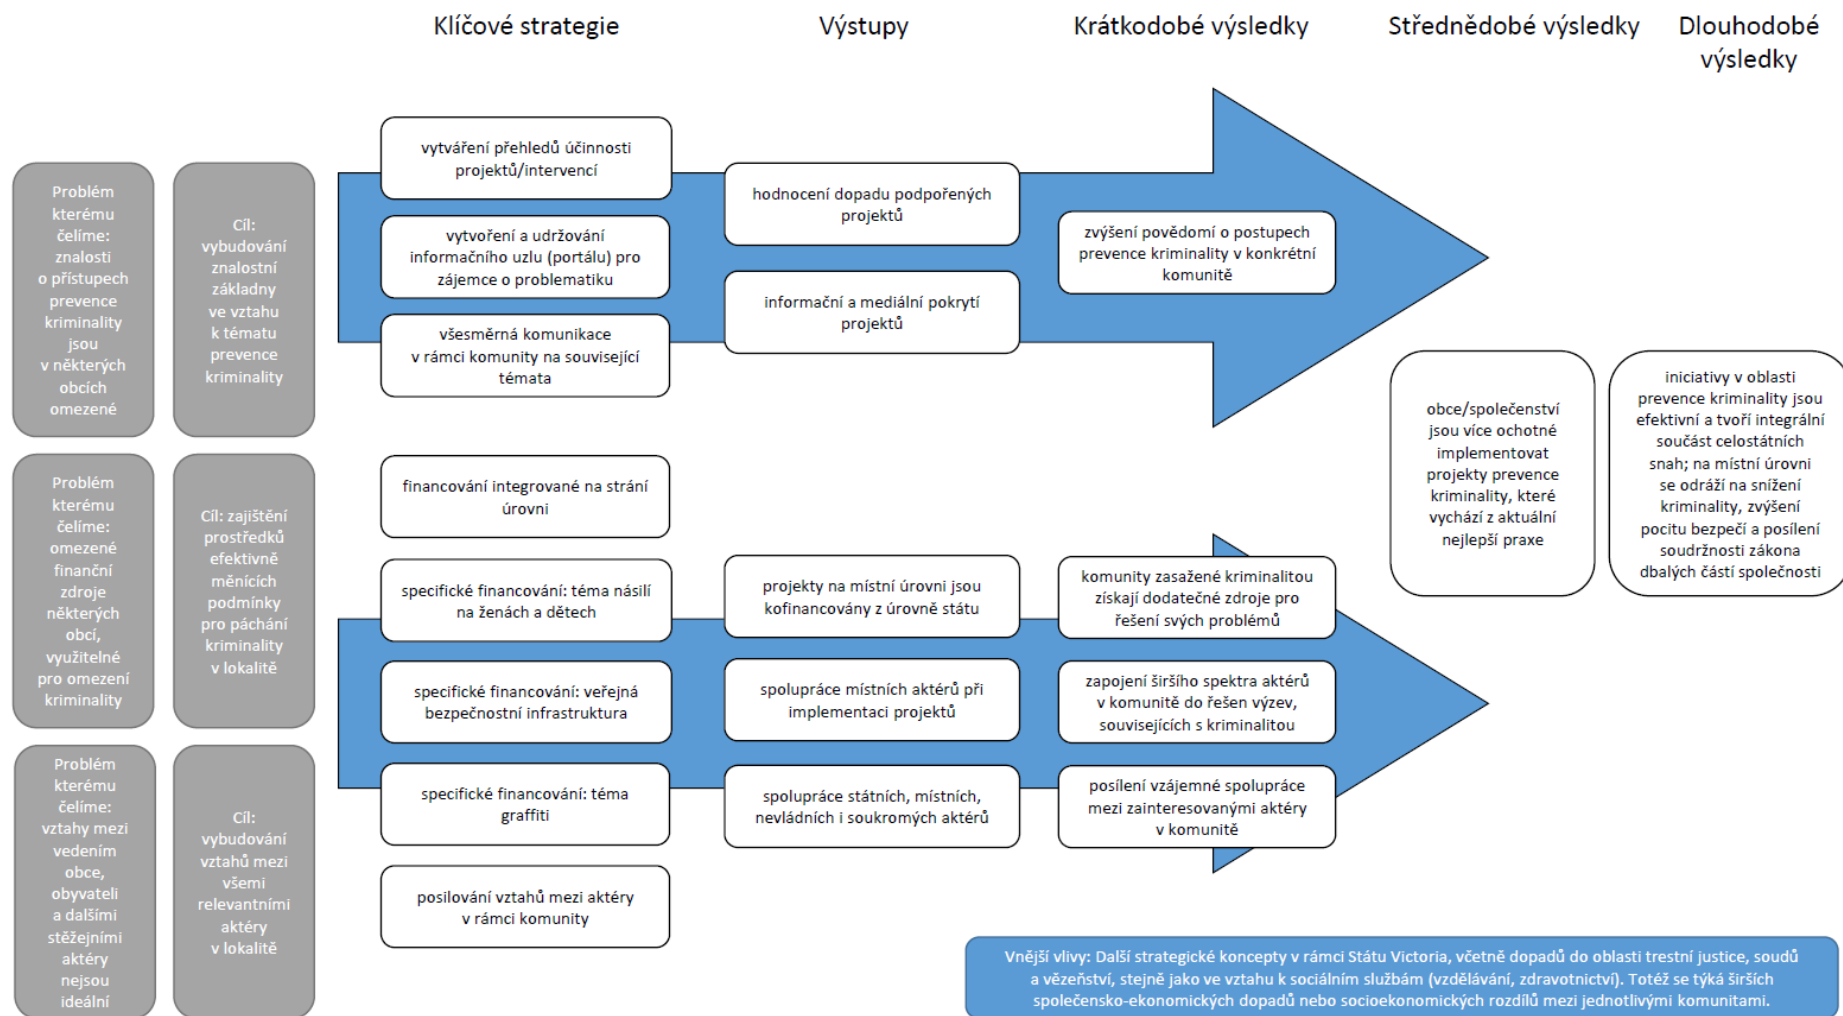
Klíčové strategie

Výstupy

Krátkodobé výsledky

Střednědobé výsledky

Dlouhodobé výsledky

Problém kterému čelíme: znalosti o přístupech prevence kriminality jsou v některých obcích omezené

Cíl: vybudování znalostní základny ve vztahu k tématu prevence kriminality

vytváření přehledů účinnosti projektů/intervencí

vytvoření a udržování informačního uzlu (portálu) pro zájemce o problematiku

všesměrná komunikace v rámci komunity na související témata

hodnocení dopadu podpořených projektů

informační a mediální pokrytí projektů

zvýšení povědomí o postupech prevence kriminality v konkrétní komunitě

obce/společenství jsou více ochotné implementovat projekty prevence kriminality, které vychází z aktuální nejlepší praxe

iniciativy v oblasti prevence kriminality jsou efektivní a tvoří integrální součást celostátních snah; na místní úrovni se odráží na snížení kriminality, zvýšení pocitu bezpečí a posílení soudržnosti zákona dbalých částí společnosti

Problém kterému čelíme: omezené finanční zdroje některých obcí, využitelné pro omezení kriminality

Cíl: zajištění prostředků efektivně měnících podmínky pro páchání kriminality v lokalitě

financování integrované na strání úrovni

specifické financování: téma násilí na ženách a dětech

specifické financování: veřejná bezpečnostní infrastruktura

specifické financování: téma graffiti

posilování vztahů mezi aktéry v rámci komunity

projekty na místní úrovni jsou kofinancovány z úrovně státu

spolupráce místních aktérů při implementaci projektů

spolupráce státních, místních, nevládních i soukromých aktérů

komunity zasažené kriminalitou získají dodatečné zdroje pro řešení svých problémů

zapojení širšího spektra aktérů v komunitě do řešen výzev, souvisejících s kriminalitou

posílení vzájemné spolupráce mezi zainteresovanými aktéry v komunitě

Problém kterému čelíme: vztahy mezi vedením obce, obyvateli a dalšími stěžejními aktéry nejsou ideální

Cíl: vybudování vztahů mezi všemi relevantními aktéry v lokalitě

Vnější vlivy: Další strategické koncepty v rámci Státu Victoria, včetně dopadů do oblasti trestní justice, soudů a vězeňství, stejně jako ve vztahu k sociálním službám (vzdělávání, zdravotnictví). Totéž se týká širších společensko-ekonomických dopadů nebo socioekonomických rozdílů mezi jednotlivými komunitami.